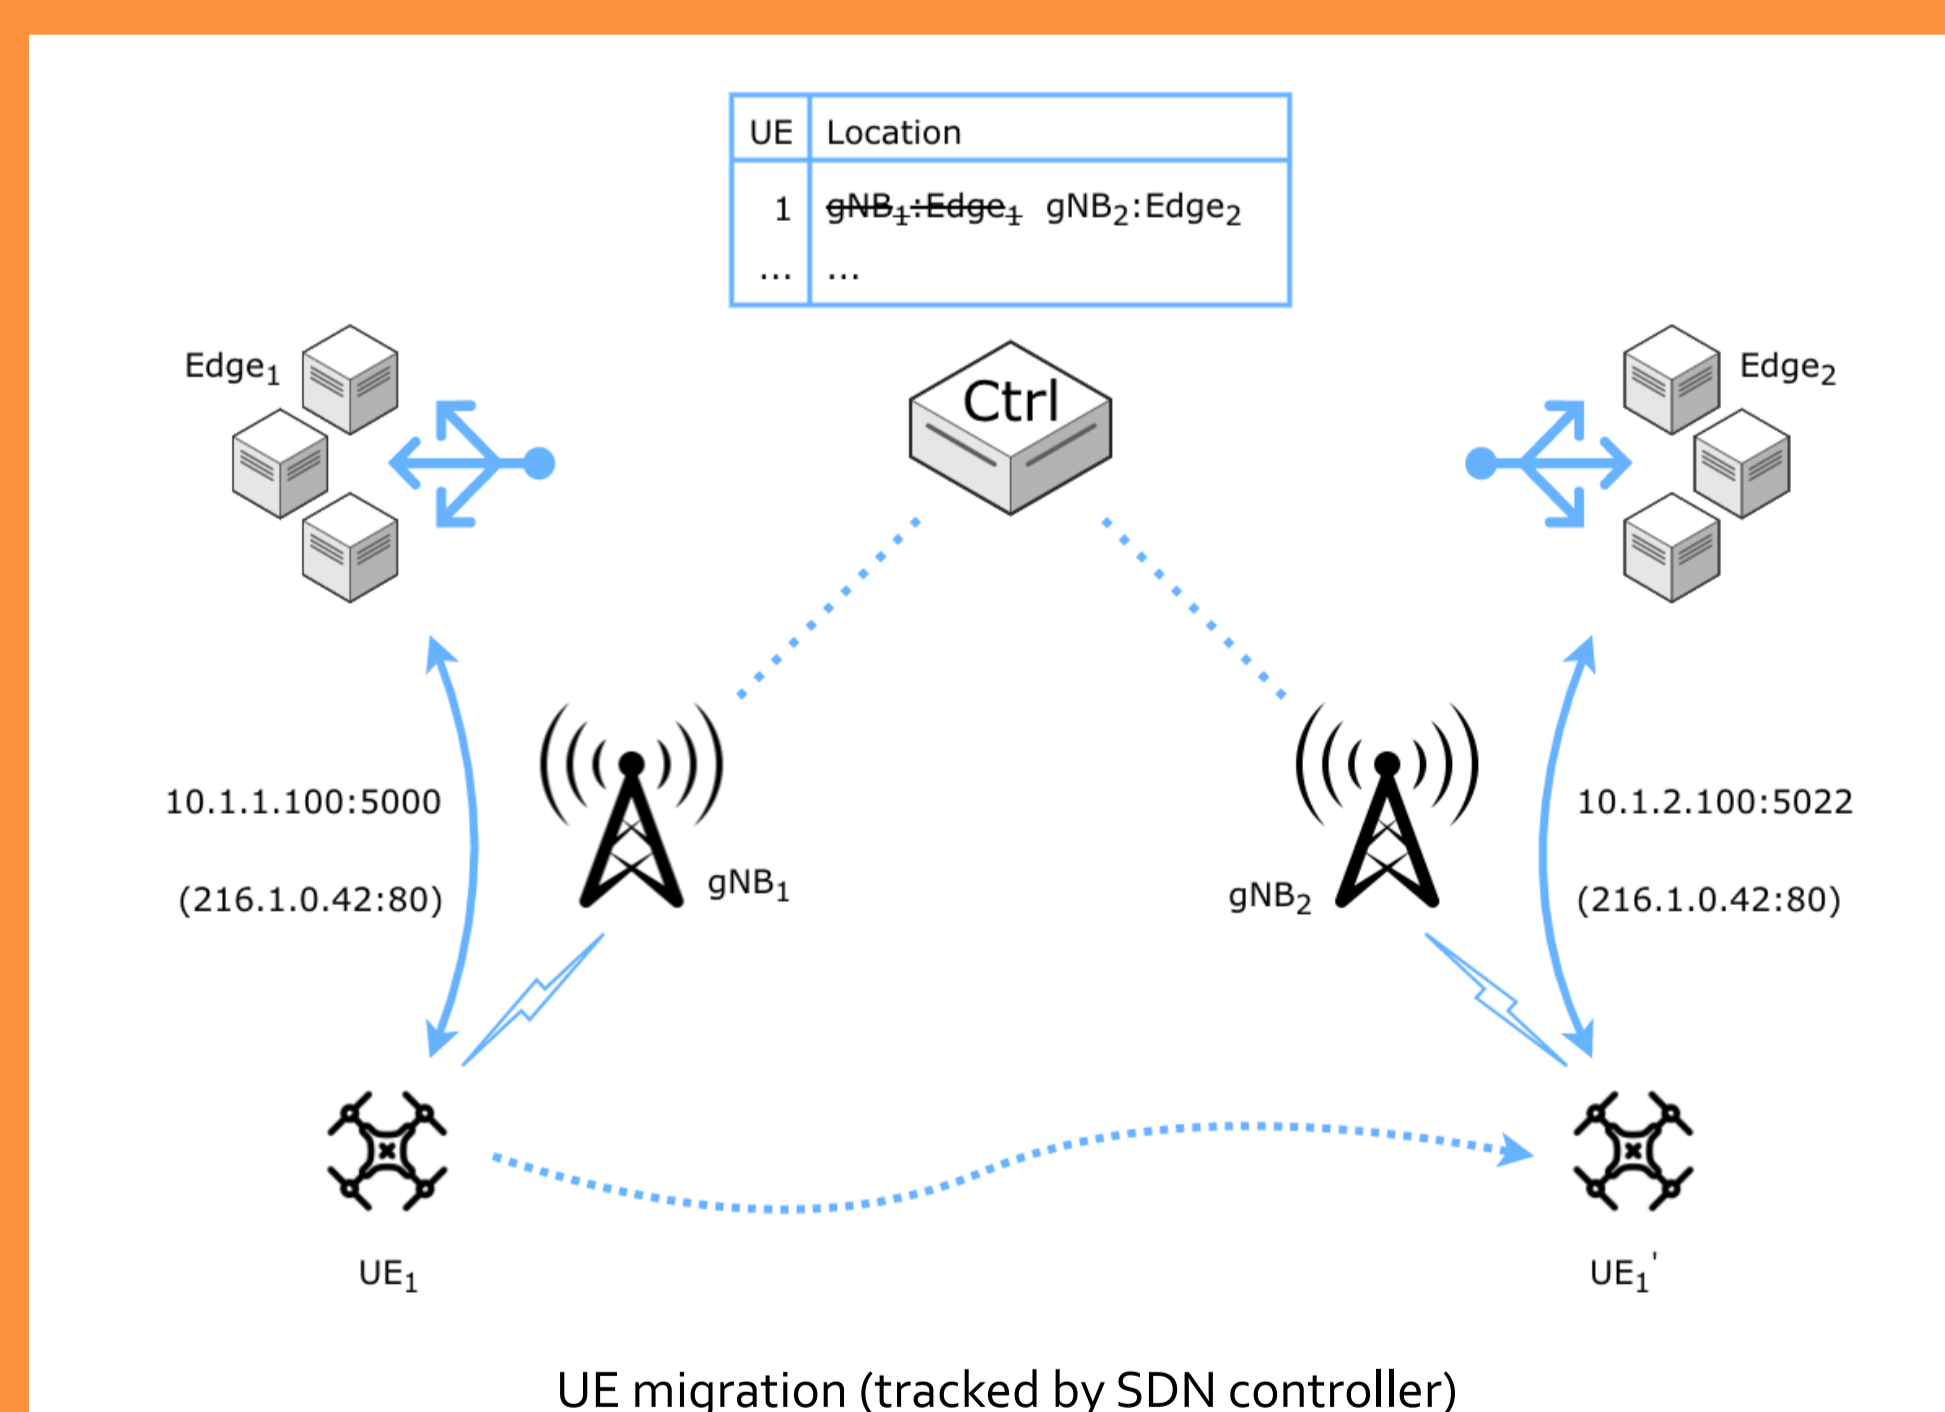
| UE | Location |
|---|---|
| 1 | ~~gNB$_1$:Edge$_1$~~ gNB$_2$:Edge$_2$ |
| ... | ... |

Edge$_1$

Ctrl

Edge$_2$

10.1.1.100:5000

(216.1.0.42:80)

gNB$_1$

gNB$_2$

10.1.2.100:5022

(216.1.0.42:80)

UE$_1$

UE$_1$'

UE migration (tracked by SDN controller)